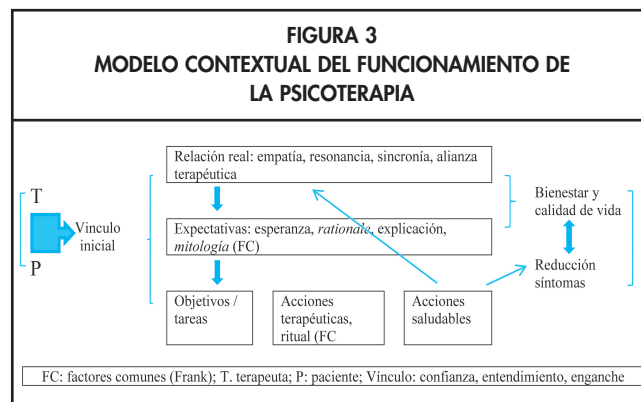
FIGURA 3
MODELO CONTEXTUAL DEL FUNCIONAMIENTO DE LA PSICOTERAPIA

T

P

Vínculo inicial

Relación real: empatía, resonancia, sincronía, alianza terapéutica

Expectativas: esperanza, *rationale*, explicación, *mitología* (FC)

Objetivos / tareas

Acciones terapéuticas, ritual (FC

Acciones saludables

Bienestar y calidad de vida

Reducción síntomas

FC: factores comunes (Frank); T. terapeuta; P: paciente; Vínculo: confianza, entendimiento, enganche